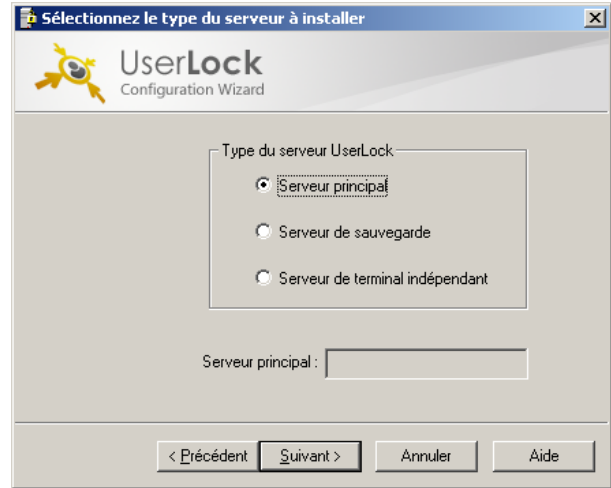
Sélectionnez le type du serveur à installer

UserLock
Configuration Wizard

Type du serveur UserLock

Serveur principal

Serveur de sauvegarde

Serveur de terminal indépendant

Serveur principal :

< Précédent
Suivant >
Annuler
Aide